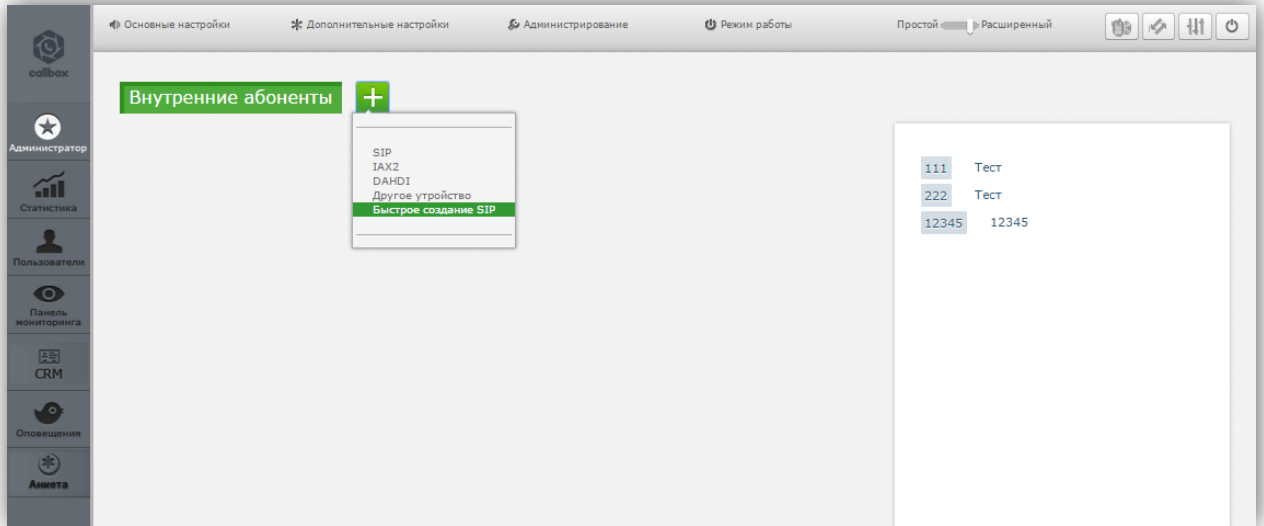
callbox

Администратор

Статистика

Пользователи

Панель мониторинга

CRM

Оповещения

Анкета

Основные настройки
Дополнительные настройки
Администрирование
Режим работы
Простой
Расширенный

Внутренние абоненты

+

SIP
IAX2
DAHDI
Другое утройство
Быстрое создание SIP

| | |
|---|---|
| 111 | Тест |
| 222 | Тест |
| 12345 | 12345 |